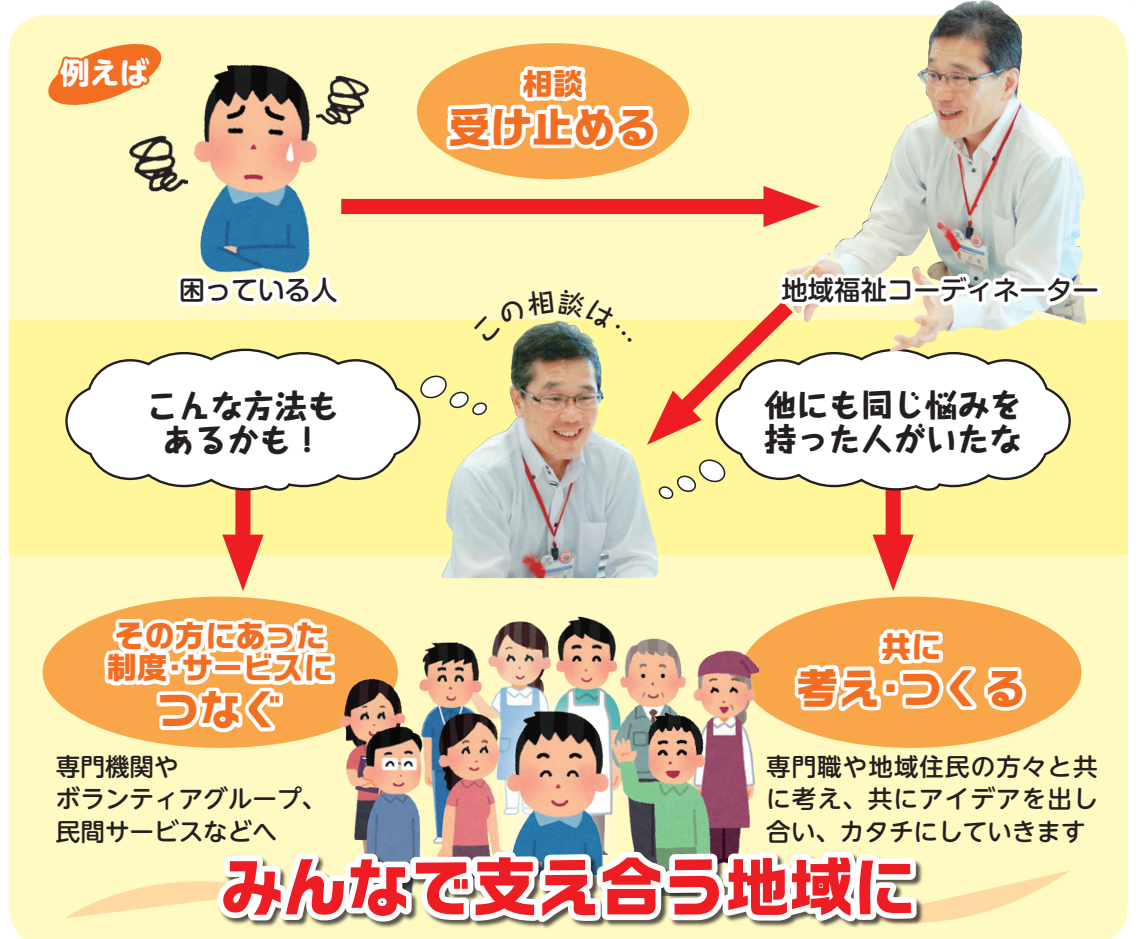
例えば

困っている人

相談
受け止める

地域福祉コーディネーター

この相談は…

こんな方法も
あるかも！

他にも同じ悩みを
持った人がいたな

その方にあった
制度・サービスに
つなぐ

専門機関や
ボランティアグループ、
民間サービスなどへ

共に
考え・つくる

専門職や地域住民の方々と共に考え、共にアイデアを出し合い、カタチにしていきます

みんなで支え合う地域に